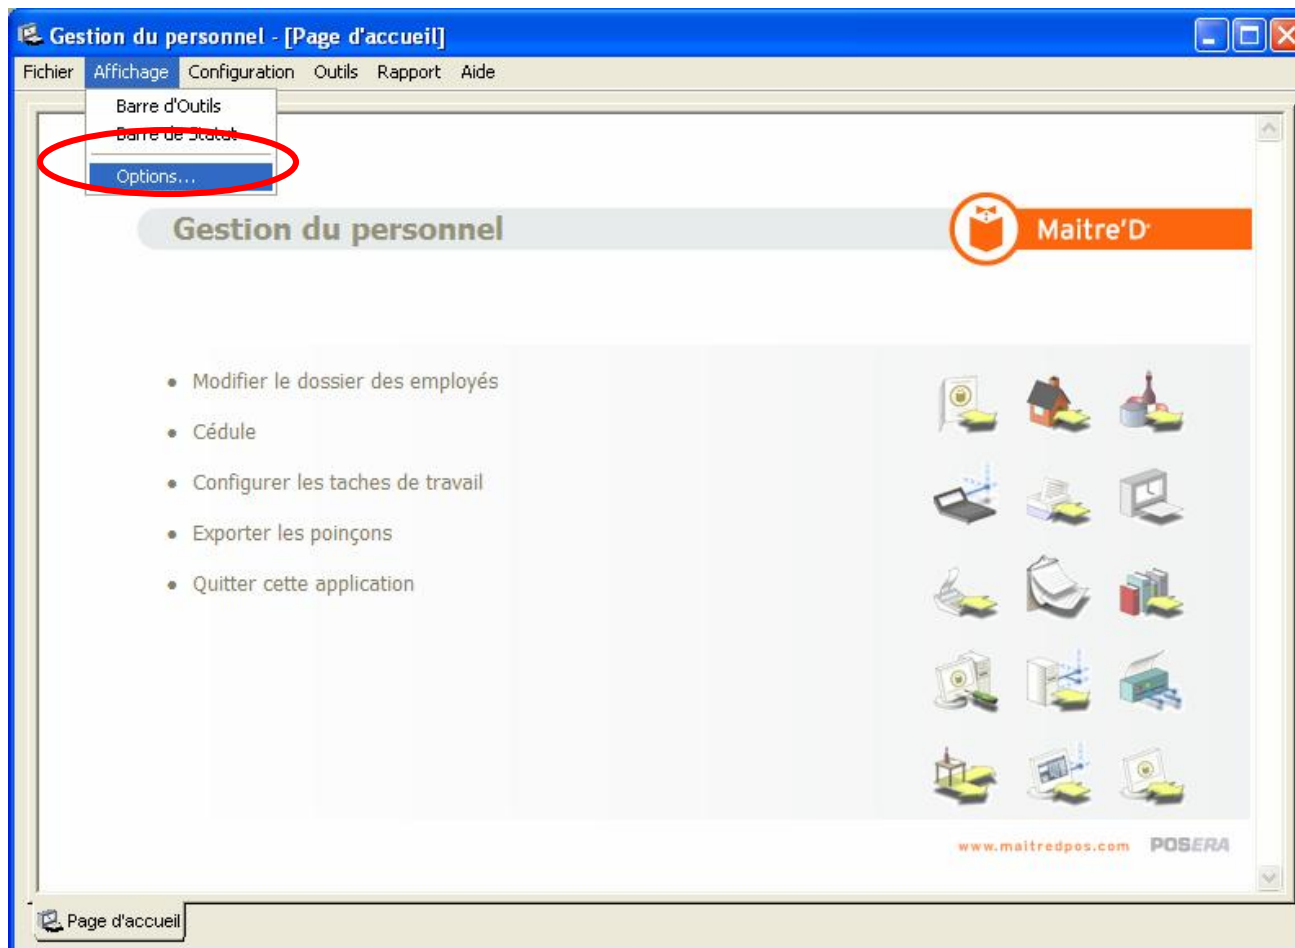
Gestion du personnel - [Page d'accueil]

Fichier Affichage Configuration Outils Rapport Aide

Barre d'Outils
Barre de Statut
Options...

Gestion du personnel

Maitre'D

• Modifier le dossier des employés
• Cédule
• Configurer les taches de travail
• Exporter les poinçons
• Quitter cette application

www.maitredpos.com POSERA

Page d'accueil